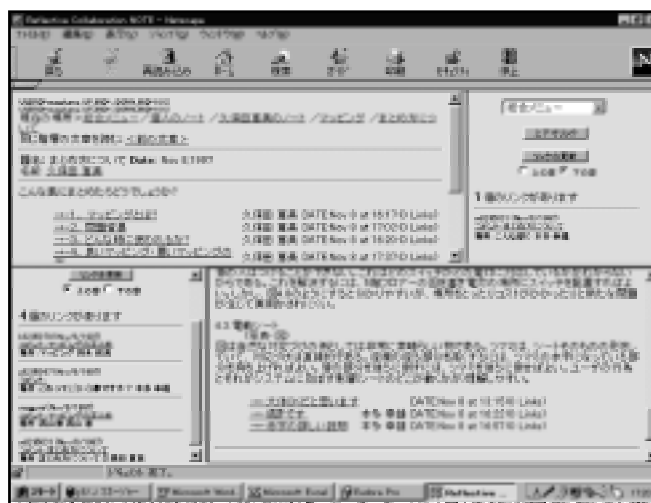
Reflective Collaboration NOTE - Netscape

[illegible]

Date: Nov 6 1997

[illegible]

久保田 真美 DATE:Nov 6 at 15:17
久保田 真美 DATE:Nov 6 at 17:00
久保田 真美 DATE:Nov 6 at 16:20
久保田 真美 DATE:Nov 6 at 17:20

1 個のリンクがあります

4 個のリンクがあります

DATE:Nov 6 at 15:15
DATE:Nov 6 at 16:22
DATE:Nov 6 at 16:57

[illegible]